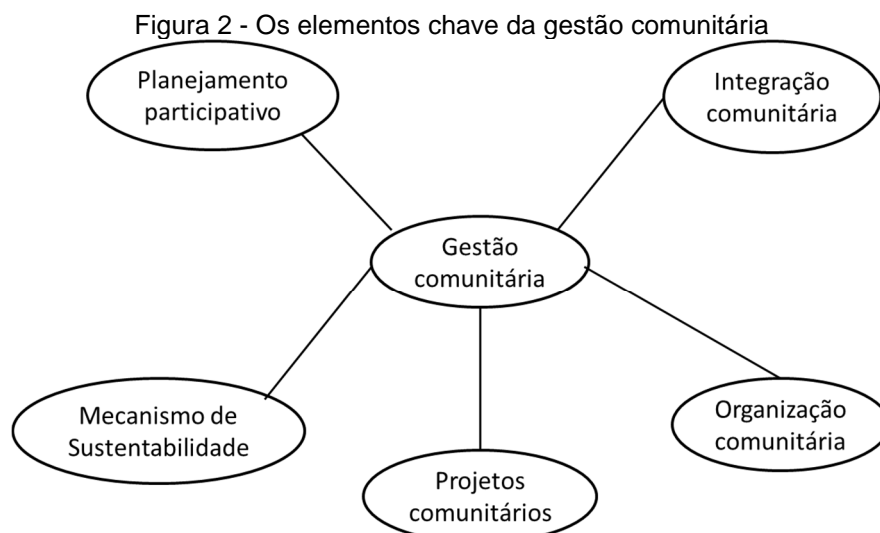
Figura 2 - Os elementos chave da gestão comunitária

Planejamento participativo

Integração comunitária

Gestão comunitária

Mecanismo de Sustentabilidade

Organização comunitária

Projetos comunitários